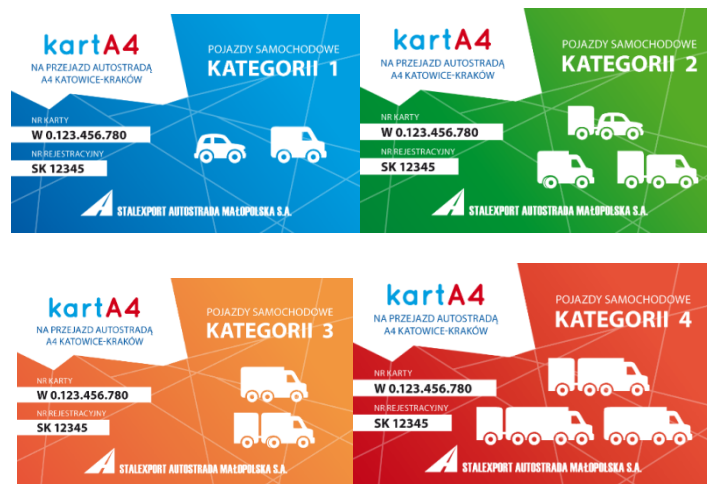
kartA4
NA PRZEJAZD AUTOSTRADĄ A4 KATOWICE-KRAKÓW

POJAZDY SAMOCHODOWE
KATEGORII 1

NR KARTY
W 0.123.456.780

NR REJESTRACYJNY
SK 12345

STALEXPORT AUTOSTRADA MAŁOPOLSKA S.A.

kartA4
NA PRZEJAZD AUTOSTRADĄ A4 KATOWICE-KRAKÓW

POJAZDY SAMOCHODOWE
KATEGORII 2

NR KARTY
W 0.123.456.780

NR REJESTRACYJNY
SK 12345

STALEXPORT AUTOSTRADA MAŁOPOLSKA S.A.

kartA4
NA PRZEJAZD AUTOSTRADĄ A4 KATOWICE-KRAKÓW

POJAZDY SAMOCHODOWE
KATEGORII 3

NR KARTY
W 0.123.456.780

NR REJESTRACYJNY
SK 12345

STALEXPORT AUTOSTRADA MAŁOPOLSKA S.A.

kartA4
NA PRZEJAZD AUTOSTRADĄ A4 KATOWICE-KRAKÓW

POJAZDY SAMOCHODOWE
KATEGORII 4

NR KARTY
W 0.123.456.780

NR REJESTRACYJNY
SK 12345

STALEXPORT AUTOSTRADA MAŁOPOLSKA S.A.